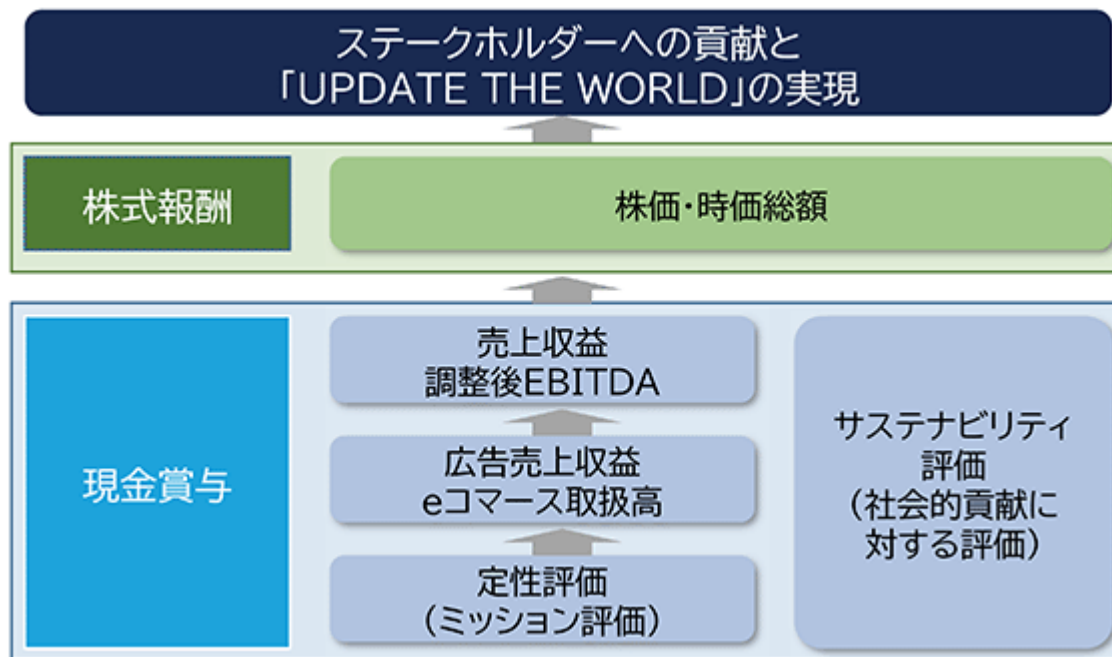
ステークホルダーへの貢献と
「UPDATE THE WORLD」の実現

株式報酬

株価・時価総額

現金賞与

売上収益
調整後EBITDA

広告売上収益
eコマース取扱高

定性評価
（ミッション評価）

サステナビリティ
評価
（社会的貢献に
対する評価）